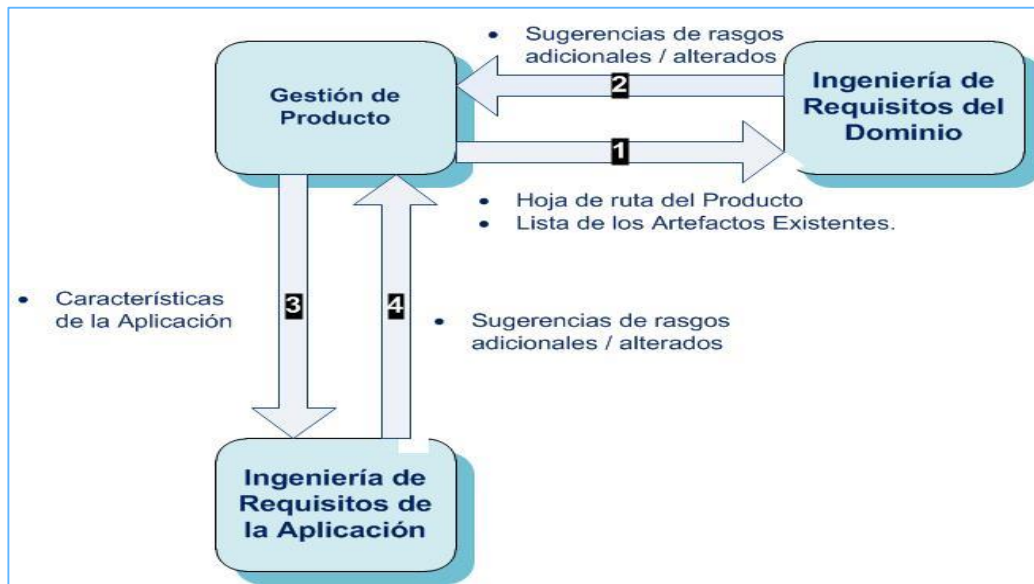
Gestión de Producto

• Sugerencias de rasgos adicionales / alterados

2

Ingeniería de Requisitos del Dominio

1

• Hoja de ruta del Producto
• Lista de los Artefactos Existentes.

• Características de la Aplicación

3

4

• Sugerencias de rasgos adicionales / alterados

Ingeniería de Requisitos de la Aplicación